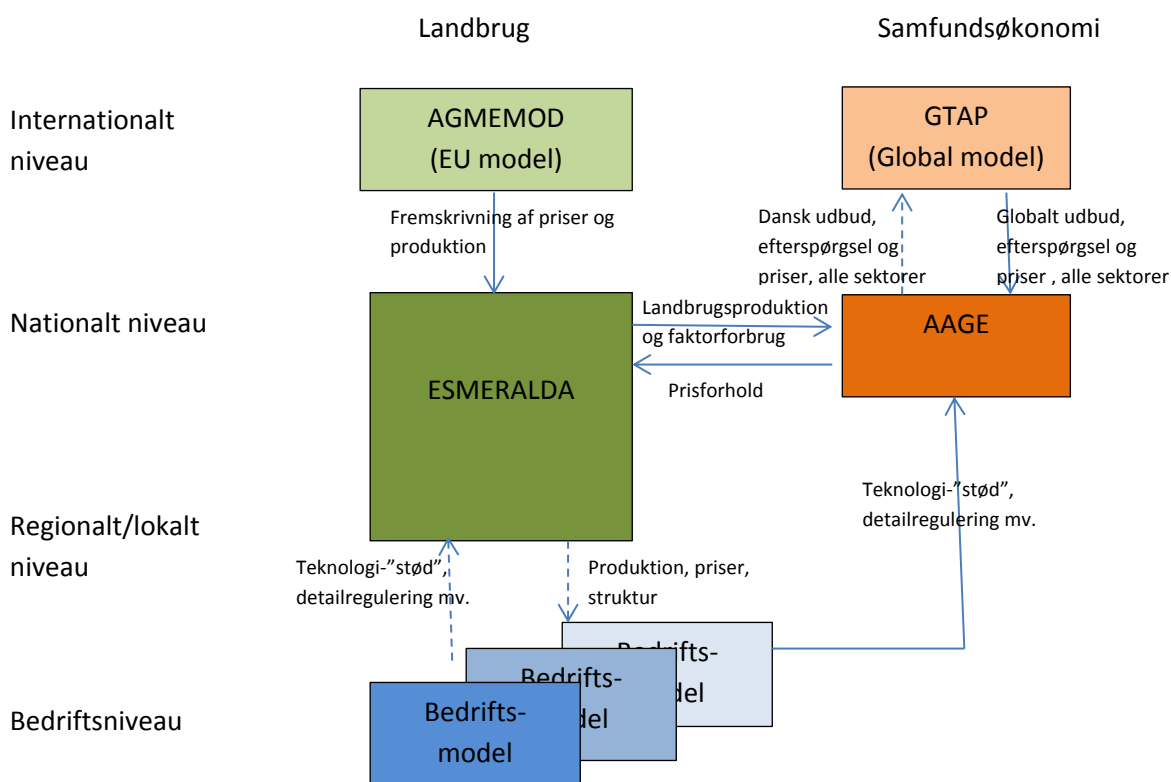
Landbrug

Samfundsøkonomi

Internationalt niveau

AGMEMOD (EU model)

GTAP (Global model)

Fremskrivning af priser og produktion

Dansk udbud, efterspørgsel og priser, alle sektorer

Globalt udbud, efterspørgsel og priser , alle sektorer

Nationalt niveau

ESMERALDA

Landbrugsproduktion og faktorforbrug

AAGE

Prisforhold

Teknologi-"stød", detailregulering mv.

Regionalt/lokalt niveau

Teknologi-"stød", detailregulering mv.

Produktion, priser, struktur

Bedrifts-
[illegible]del

Bedrifts-
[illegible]del

Bedriftsniveau

Bedrifts-
model